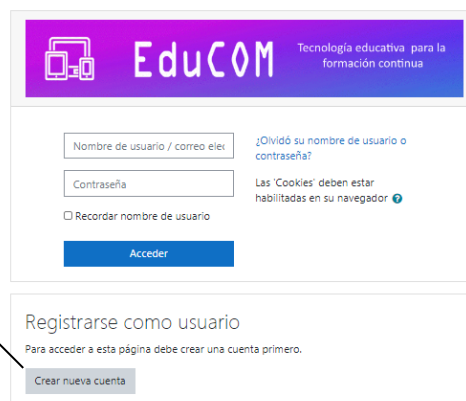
EduCOM

Tecnología educativa para la formación continua

Nombre de usuario / correo elec

Contraseña

Recordar nombre de usuario

Acceder

¿Olvidó su nombre de usuario o contraseña?

Las 'Cookies' deben estar habilitadas en su navegador

Registrarse como usuario

Para acceder a esta página debe crear una cuenta primero.

Crear nueva cuenta